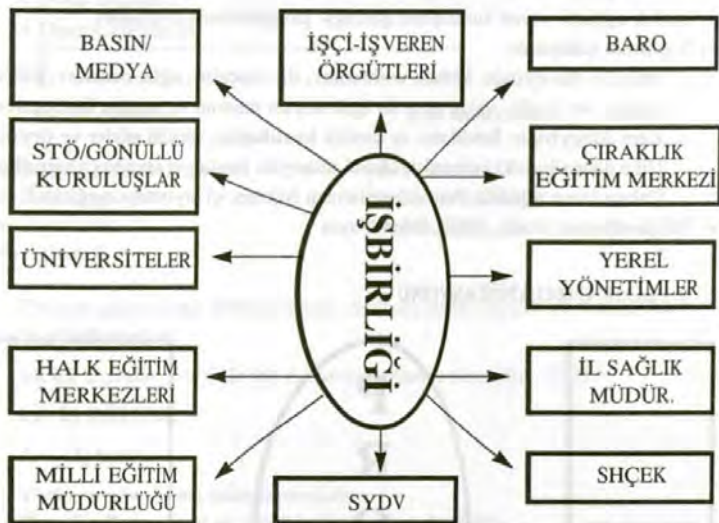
BASIN/
MEDYA

İŞÇİ-İŞVEREN
ÖRGÜTLERİ

BARO

STÖ/GÖNÜLLÜ
KURULUŞLAR

ÇIRAKLIK
EĞİTİM MERKEZİ

ÜNİVERSİTELER

İŞBİRLİĞİ

YEREL
YÖNETİMLER

HALK EĞİTİM
MERKEZLERİ

İL SAĞLIK
MÜDÜR.

MİLLİ EĞİTİM
MÜDÜRLÜĞÜ

SYDV

SHÇEK